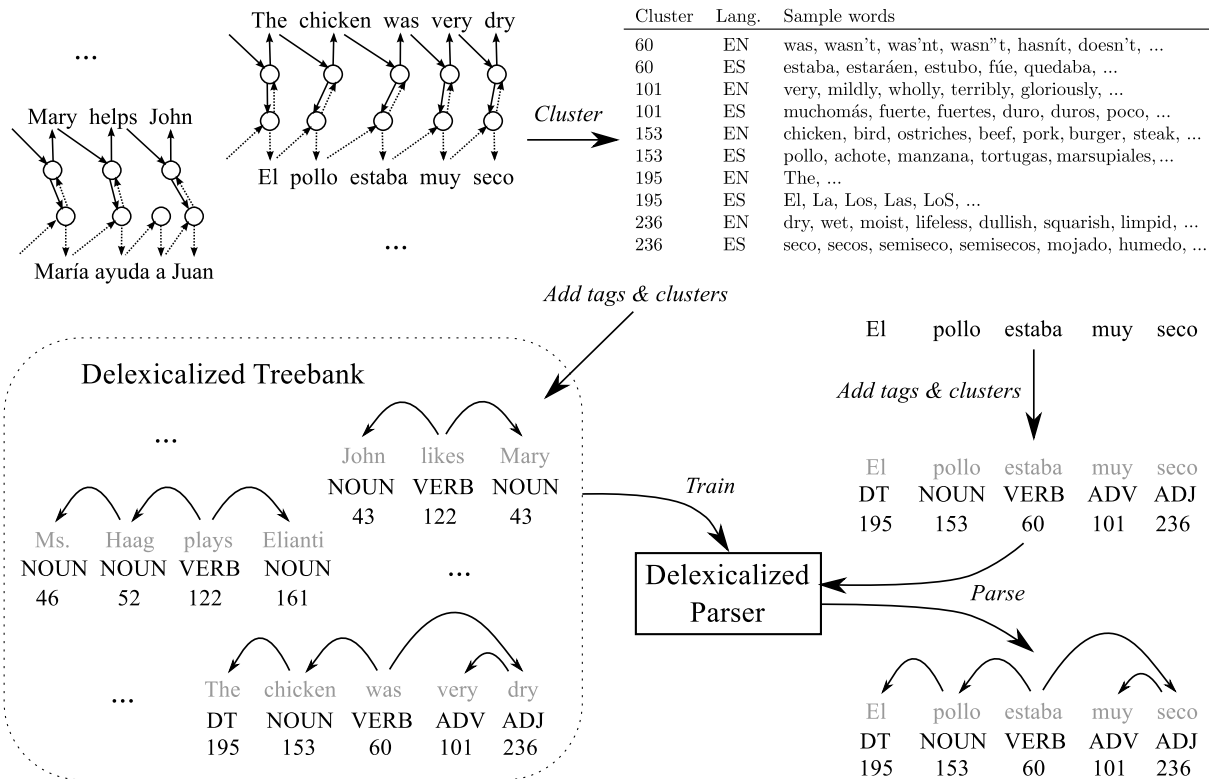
...

Mary helps John

María ayuda a Juan

The chicken was very dry

El pollo estaba muy seco

...

*Cluster*

| Cluster | Lang. | Sample words |
|---|---|---|
| 60 | EN | was, wasn't, was'nt, wasn"t, hasnít, doesn't, ... |
| 60 | ES | estaba, estaráen, estubo, fúe, quedaba, ... |
| 101 | EN | very, mildly, wholly, terribly, gloriously, ... |
| 101 | ES | muchomás, fuerte, fuertes, duro, duros, poco, ... |
| 153 | EN | chicken, bird, ostriches, beef, pork, burger, steak, ... |
| 153 | ES | pollo, achote, manzana, tortugas, marsupiales, ... |
| 195 | EN | The, ... |
| 195 | ES | El, La, Los, Las, LoS, ... |
| 236 | EN | dry, wet, moist, lifeless, dullish, squarish, limpid, ... |
| 236 | ES | seco, secos, semiseco, semisecos, mojado, humedo, ... |

*Add tags & clusters*

Delexicalized Treebank

...

John likes Mary
NOUN VERB NOUN
43 122 43

Ms. Haag plays Elianti
NOUN NOUN VERB NOUN
46 52 122 161

...

...

The chicken was very dry
DT NOUN VERB ADV ADJ
195 153 60 101 236

*Train*

Delexicalized Parser

El pollo estaba muy seco

*Add tags & clusters*

El pollo estaba muy seco
DT NOUN VERB ADV ADJ
195 153 60 101 236

*Parse*

El pollo estaba muy seco
DT NOUN VERB ADV ADJ
195 153 60 101 236